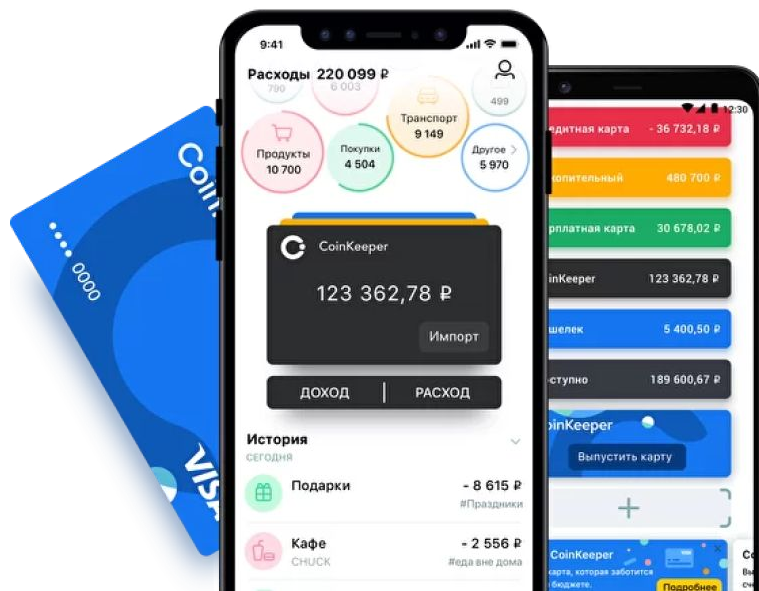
Coin
•••• 0000
VISA

9:41
Расходы 220 099 ₽
790
6 003
499
Транспорт
9 149
Продукты
10 700
Покупки
4 504
Другое
5 970
CoinKeeper
123 362,78 ₽
Импорт
ДОХОД
РАСХОД
История
сегодня
Подарки
- 8 615 ₽
#Праздники
Кафе
CHUCK
- 2 556 ₽
#еда вне дома

12:30
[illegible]дитная карта
- 36 732,18 ₽
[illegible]опительный
480 700 ₽
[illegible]рплатная карта
30 678,02 ₽
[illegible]inKeeper
123 362,78 ₽
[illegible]шелек
5 400,50 ₽
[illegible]ступно
189 600,67 ₽
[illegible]inKeeper
Выпустить карту
+
CoinKeeper
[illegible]карта, которая заботится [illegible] бюджете.
Подробнее